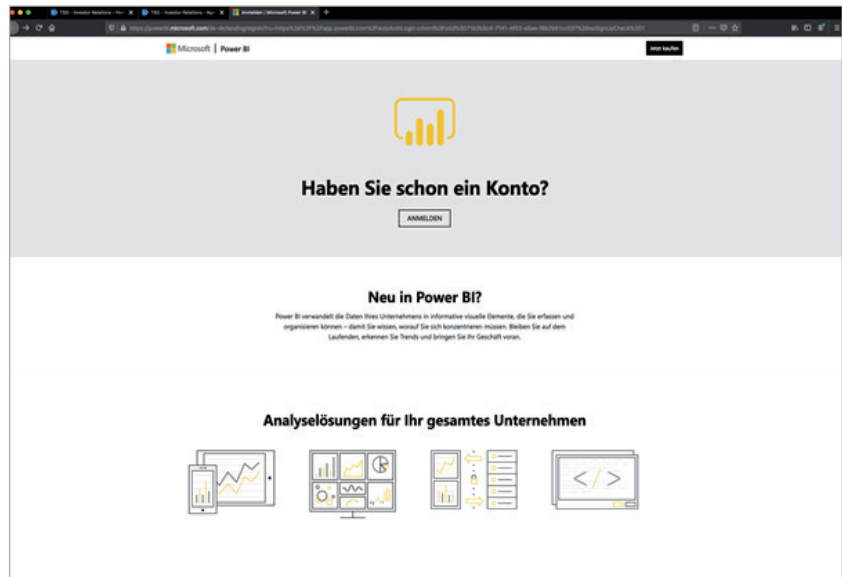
TSO - Investor Relations - Ho | TSO - Investor Relations - Ap | Anmelden | Microsoft Power BI

https://powerbi.microsoft.com/de-de/landing/signin/?ru=https%3A%2F%2Fapp.powerbi.com%2F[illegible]

Microsoft | Power BI

Jetzt kaufen

Haben Sie schon ein Konto?

ANMELDEN

Neu in Power BI?

Power BI verwandelt die Daten Ihres Unternehmens in informative visuelle Elemente, die Sie erfassen und organisieren können – damit Sie wissen, worauf Sie sich konzentrieren müssen. Bleiben Sie auf dem Laufenden, erkennen Sie Trends und bringen Sie Ihr Geschäft voran.

Analyselösungen für Ihr gesamtes Unternehmen

</>